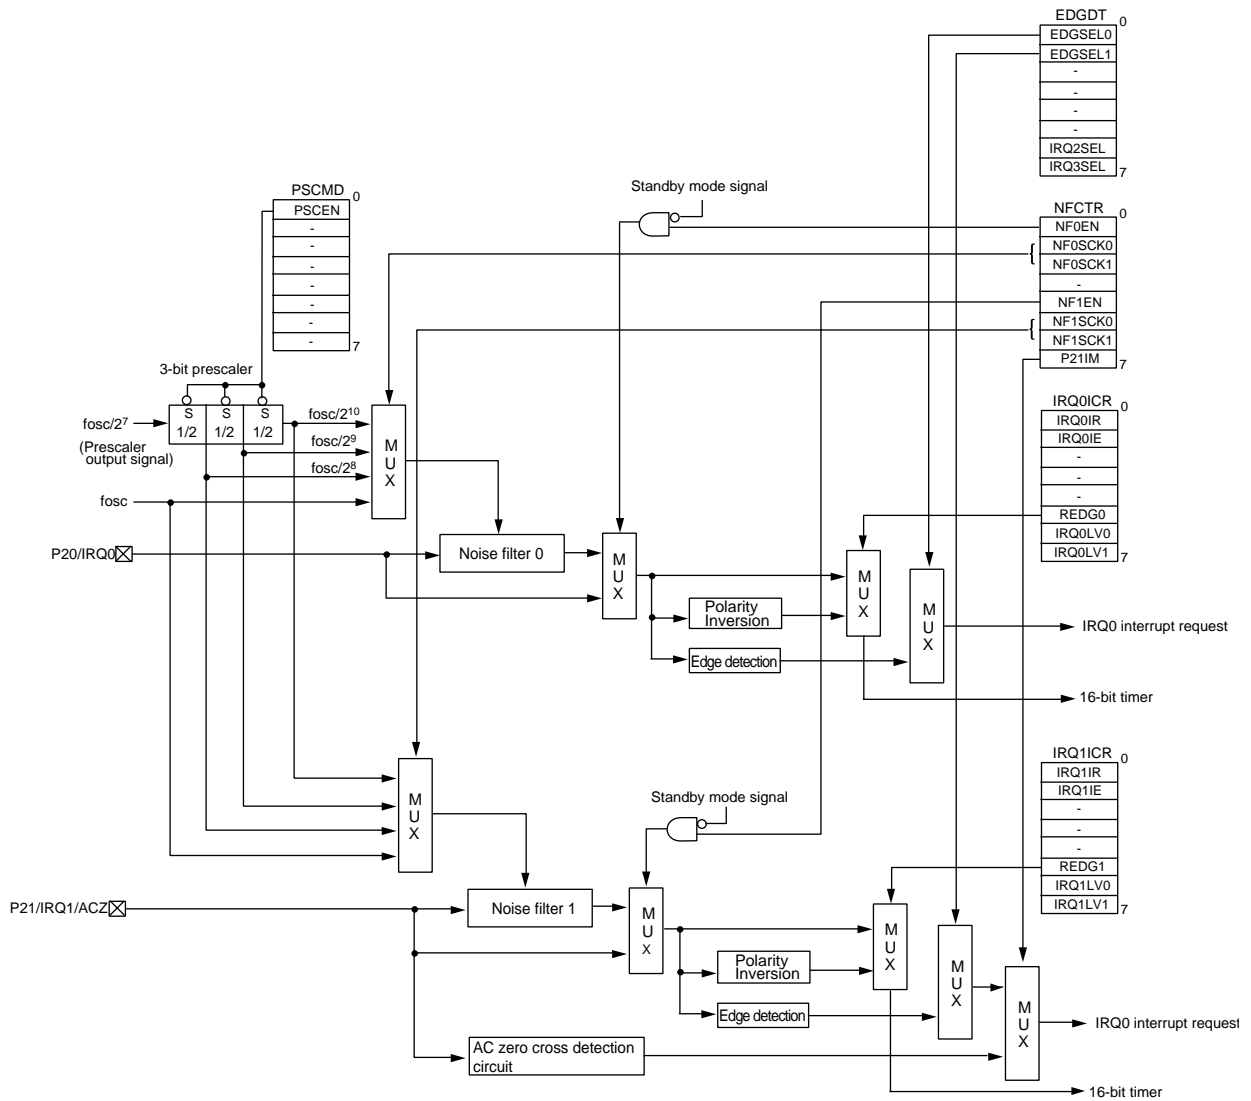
EDGDT
0
EDGSEL0
EDGSEL1
-
-
-
-
IRQ2SEL
IRQ3SEL
7

PSCMD
0
PSCEN
-
-
-
-
-
-
-
7

Standby mode signal

NFCTR
0
NF0EN
NF0SCK0
NF0SCK1
-
NF1EN
NF1SCK0
NF1SCK1
P21IM
7

3-bit prescaler
S 1/2
S 1/2
S 1/2
fosc/$2^7$
(Prescaler output signal)
fosc/$2^{10}$
fosc/$2^9$
fosc/$2^8$
fosc
M U X

IRQ0ICR
0
IRQ0IR
IRQ0IE
-
-
-
REDG0
IRQ0LV0
IRQ0LV1
7

P20/IRQ0
Noise filter 0
M U X
Polarity Inversion
M U X
M U X
Edge detection
IRQ0 interrupt request
16-bit timer

IRQ1ICR
0
IRQ1IR
IRQ1IE
-
-
-
REDG1
IRQ1LV0
IRQ1LV1
7

M U X
Standby mode signal

P21/IRQ1/ACZ
Noise filter 1
M U x
Polarity Inversion
M U X
M U X
M U X
Edge detection
IRQ0 interrupt request
AC zero cross detection circuit
16-bit timer